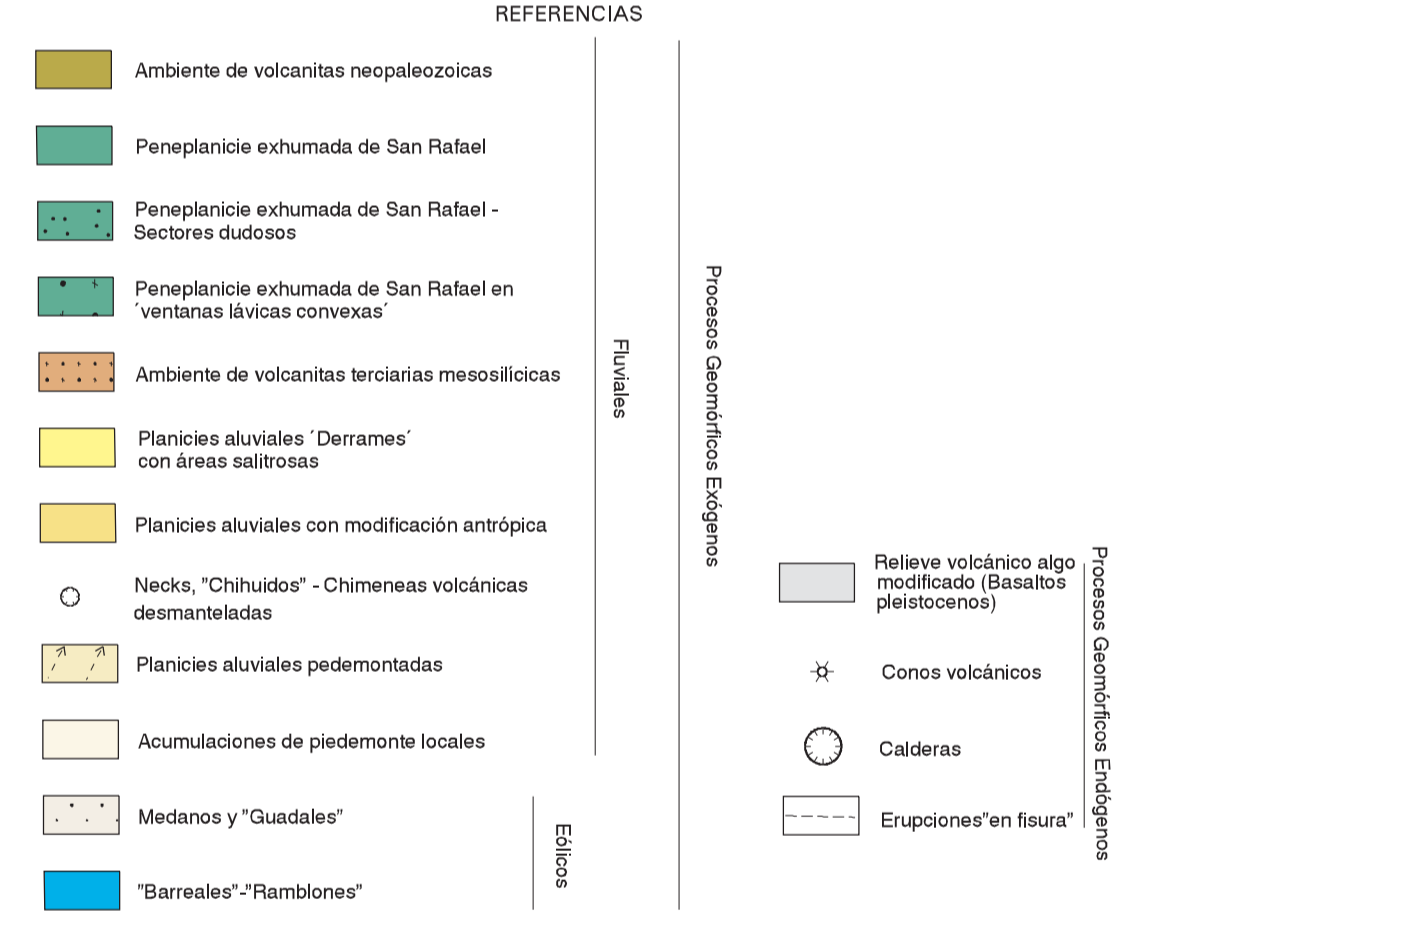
REFERENCIAS

Ambiente de volcanitas neopaleozoicas

Peneplanicie exhumada de San Rafael

Peneplanicie exhumada de San Rafael - Sectores dudosos

Peneplanicie exhumada de San Rafael en ´ventanas lávicas convexas´

Ambiente de volcanitas terciarias mesosilícicas

Planicies aluviales ´Derrames´ con áreas salitrosas

Planicies aluviales con modificación antrópica

Necks, "Chihuidos" - Chimeneas volcánicas desmanteladas

Planicies aluviales pedemontadas

Acumulaciones de piedemonte locales

Medanos y "Guadales"

"Barreales"-"Ramblones"

Fluviales

Eólicos

Procesos Geomórficos Exógenos

Relieve volcánico algo modificado (Basaltos pleistocenos)

Conos volcánicos

Calderas

Erupciones"en fisura"

Procesos Geomórficos Endógenos